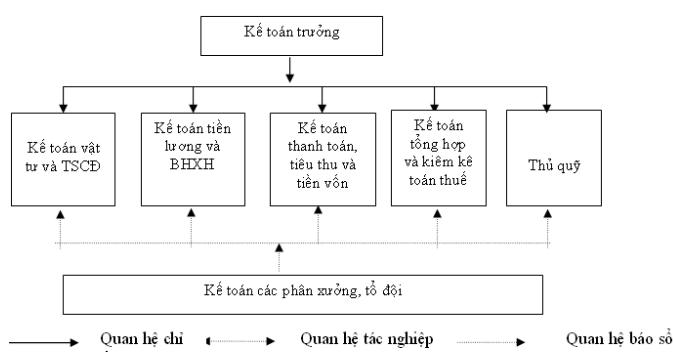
Kế toán trưởng

Kế toán vật tư và TSCĐ

Kế toán tiền lương và BHXH

Kế toán thanh toán, tiêu thu và tiền vốn

Kế toán tổng hợp và kiêm kê toán thuế

Thủ quỹ

Kế toán các phân xưởng, tổ đội

Quan hệ chỉ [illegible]

Quan hệ tác nghiệp

Quan hệ báo sổ